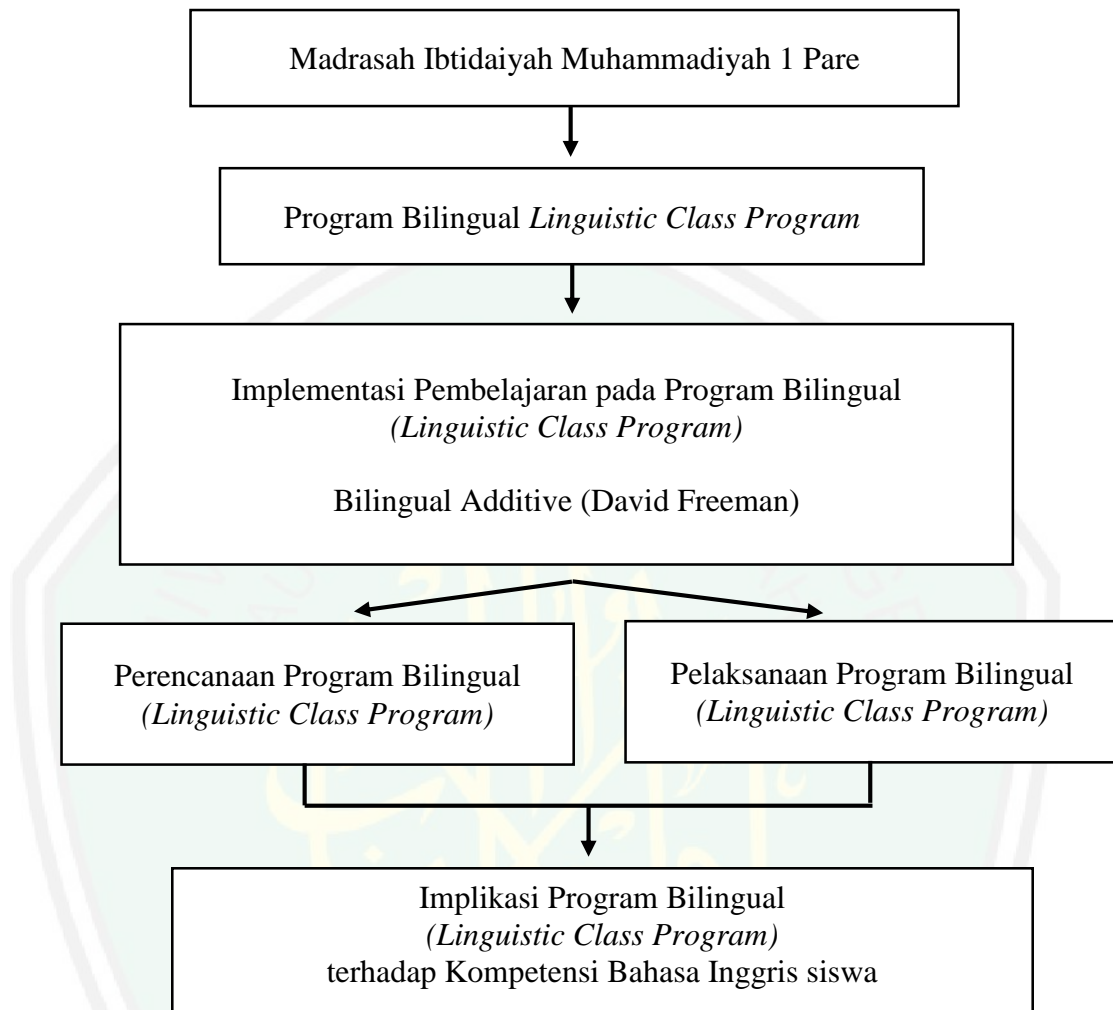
Madrasah Ibtidaiyah Muhammadiyah 1 Pare

Program Bilingual *Linguistic Class Program*

Implementasi Pembelajaran pada Program Bilingual *(Linguistic Class Program)*

Bilingual Additive (David Freeman)

Perencanaan Program Bilingual *(Linguistic Class Program)*

Pelaksanaan Program Bilingual *(Linguistic Class Program)*

Implikasi Program Bilingual *(Linguistic Class Program)* terhadap Kompetensi Bahasa Inggris siswa